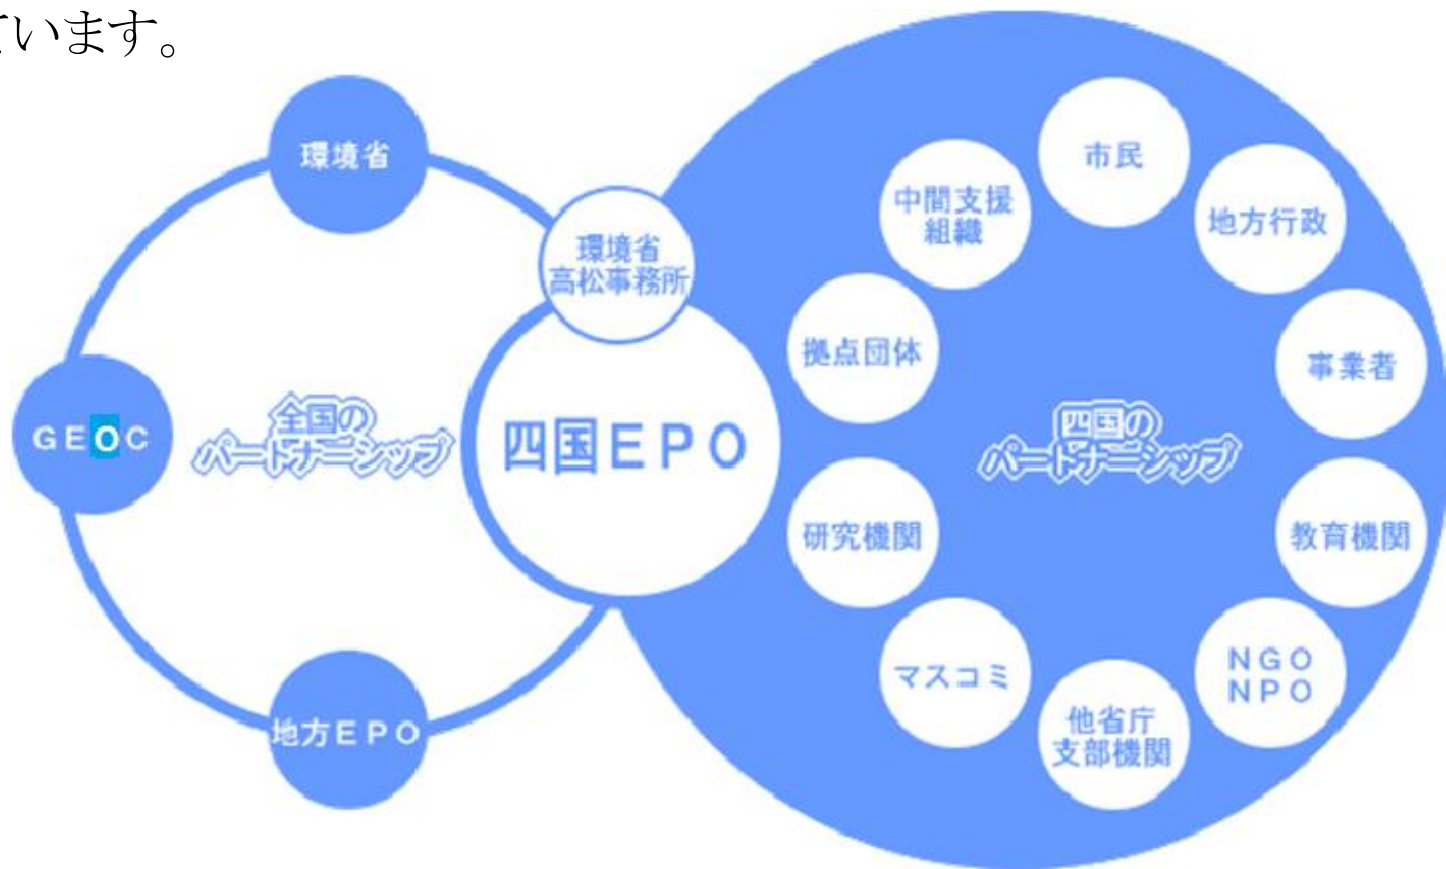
ています。

環境省

環境省
高松事務所

GEOC

全国の
パートナーシップ

四国EPO

地方EPO

市民

中間支援
組織

地方行政

拠点団体

事業者

四国の
パートナーシップ

研究機関

教育機関

マスコミ

NGO
NPO

他省庁
支部機関